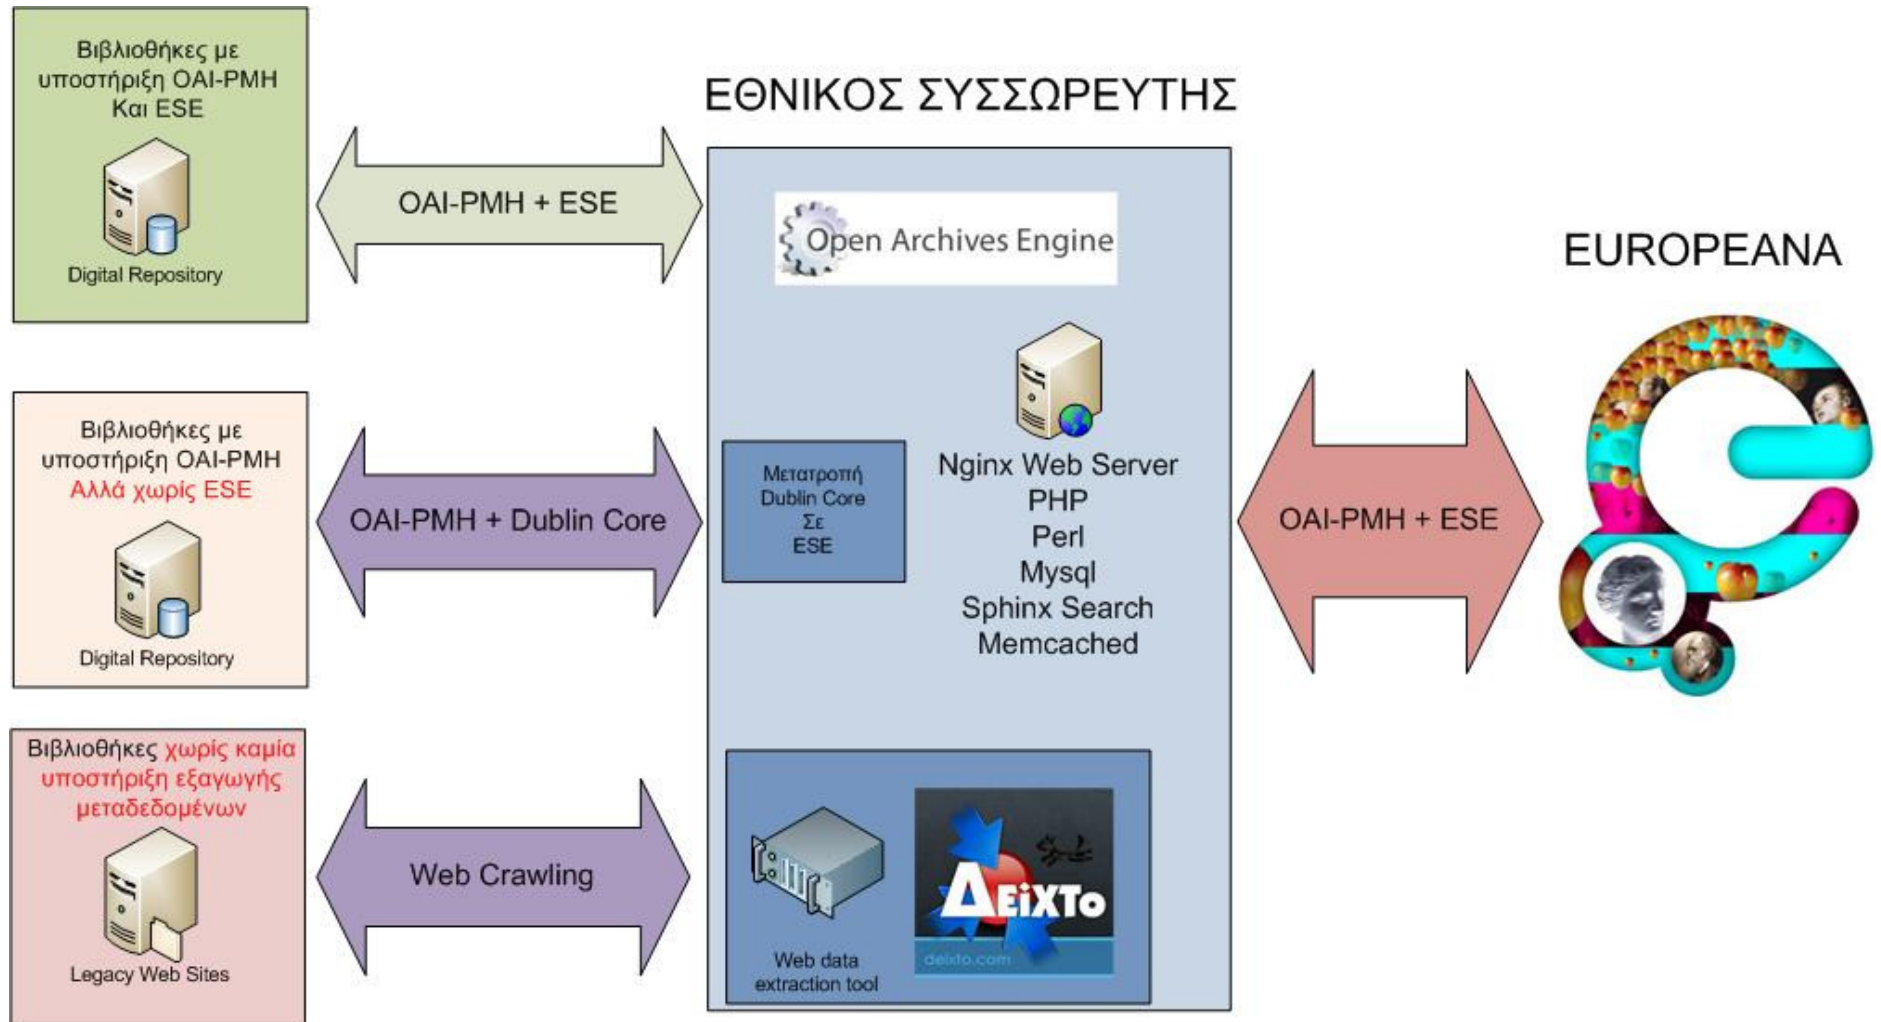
Βιβλιοθήκες με υποστήριξη OAI-PMH Και ESE

Digital Repository

Βιβλιοθήκες με υποστήριξη OAI-PMH Αλλά χωρίς ESE

Digital Repository

Βιβλιοθήκες χωρίς καμία υποστήριξη εξαγωγής μεταδεδομένων

Legacy Web Sites

OAI-PMH + ESE

OAI-PMH + Dublin Core

Web Crawling

ΕΘΝΙΚΟΣ ΣΥΣΣΩΡΕΥΤΗΣ

Open Archives Engine

Μετατροπή Dublin Core Σε ESE

Nginx Web Server
PHP
Perl
Mysql
Sphinx Search
Memcached

Web data extraction tool

ΔEiXTo

deixto.com

OAI-PMH + ESE

EUROPEANA